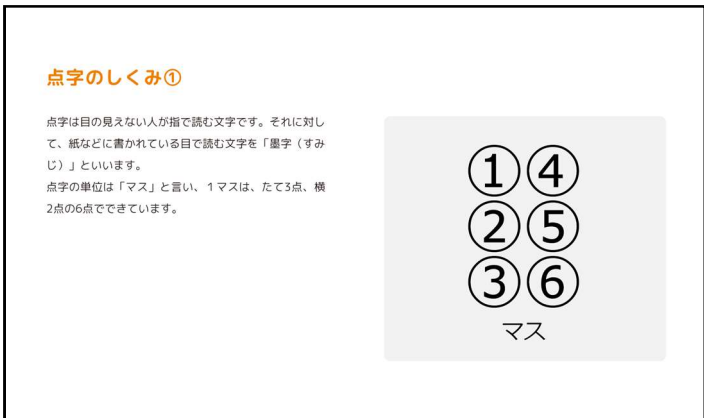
点字のしくみ①

点字は目の見えない人が指で読む文字です。それに対して、紙などに書かれている目で読む文字を「墨字（すみじ）」といいます。
点字の単位は「マス」と言い、１マスは、たて3点、横2点の6点でできています。

①④
②⑤
③⑥
マス